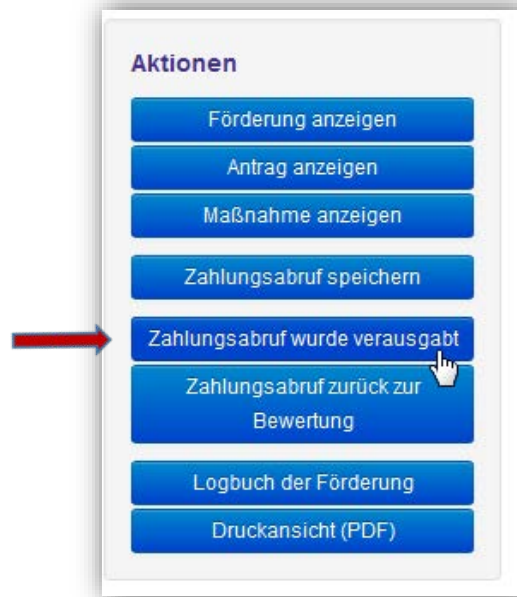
Aktionen

Förderung anzeigen

Antrag anzeigen

Maßnahme anzeigen

Zahlungsabruf speichern

Zahlungsabruf wurde verausgabt

Zahlungsabruf zurück zur Bewertung

Logbuch der Förderung

Druckansicht (PDF)